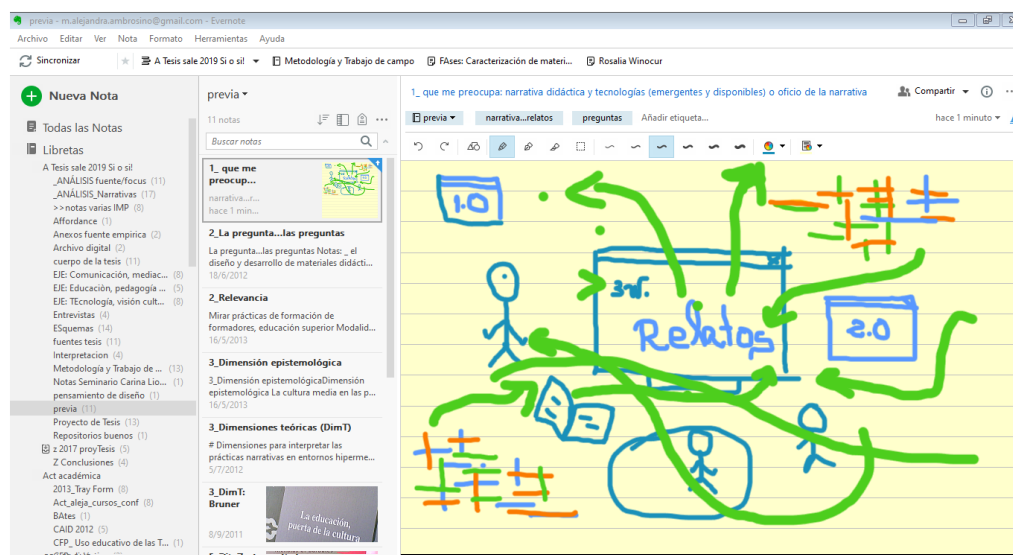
previa - m.alejandra.ambrosino@gmail.com - Evernote

Archivo Editar Ver Nota Formato Herramientas Ayuda

Sincronizar | A Tesis sale 2019 Si o si! | Metodología y Trabajo de campo | FAses: Caracterización de materi... | Rosalia Winocur

Nueva Nota

Todas las Notas
Libretas
A Tesis sale 2019 Si o si!
_ANÁLISIS fuente/focus (11)
_ANÁLISIS_Narrativas (17)
>>notas varias IMP (8)
Affordance (1)
Anexos fuente empirica (2)
Archivo digital (2)
cuerpo de la tesis (11)
EJE: Comunicación, mediac... (8)
EJE: Educación, pedagogía ... (5)
EJE: TEcnología, visión cult... (8)
Entrevistas (3)
ESquemas (14)
fuentes tesis (11)
Interpretacion (4)
Metodología y Trabajo de ... (13)
Notas Seminario Carina Lio... (1)
pensamiento de diseño (1)
previa (11)
Proyecto de Tesis (13)
Repositorios buenos (1)
z 2017 proyTesis (5)
Z Conclusiones (4)
Act académica
2013_Tray Form (8)
Act_aleja_cursos_conf (8)
BAtes (1)
CAID 2012 (5)
CFP_ Uso educativo de las T... (1)

previa
11 notas
Buscar notas

1_ que me preocup...
narrativa...r...
hace 1 min...

2_La pregunta...las preguntas
La pregunta...las preguntas Notas: _ el diseño y desarrollo de materiales didácti...
18/6/2012

2_Relevancia
Mirar prácticas de formación de formadores, educación superior Modalid...
16/5/2013

3_Dimensión epistemológica
3_Dimensión epistemológicaDimensión epistemológica La cultura media en la p...
16/5/2013

3_Dimensiones teóricas (DimT)
# Dimensiones para interpretar las prácticas narrativas en entornos hiperme...
5/7/2012

3_DimT: Bruner
8/9/2011
La educación, puerta de la cultura

1_ que me preocupa: narrativa didáctica y tecnologías (emergentes y disponibles) o oficio de la narrativa
Compartir
previa | narrativa...relatos | preguntas | Añadir etiqueta... | hace 1 minuto

1.0
3er.
Relatos
2.0